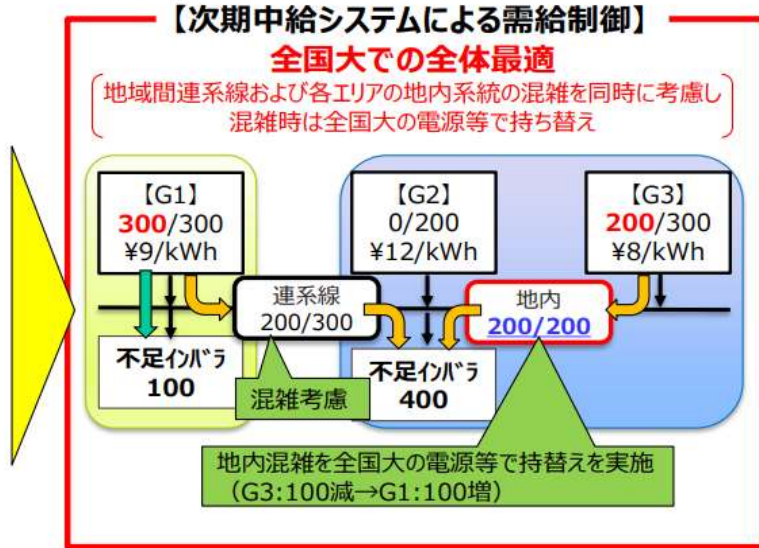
【次期中給システムによる需給制御】

全国大での全体最適

地域間連系線および各エリアの地内系統の混雑を同時に考慮し
混雑時は全国大の電源等で持ち替え

【G1】
300/300
¥9/kWh

【G2】
0/200
¥12/kWh

【G3】
200/300
¥8/kWh

連系線
200/300

地内
200/200

不足ｲﾝﾊﾞﾗ
100

不足ｲﾝﾊﾞﾗ
400

混雑考慮

地内混雑を全国大の電源等で持替えを実施
（G3：100減→G1：100増）